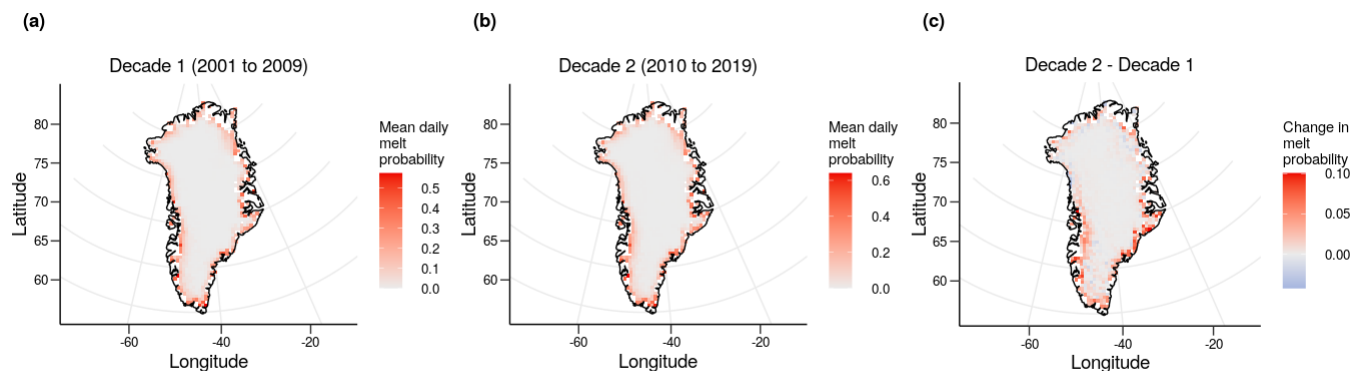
(a)

Decade 1 (2001 to 2009)

Latitude

80
75
70
65
60

-60
-40
-20

Longitude

Mean daily melt probability

0.5
0.4
0.3
0.2
0.1
0.0

(b)

Decade 2 (2010 to 2019)

Latitude

80
75
70
65
60

-60
-40
-20

Longitude

Mean daily melt probability

0.6
0.4
0.2
0.0

(c)

Decade 2 - Decade 1

Latitude

80
75
70
65
60

-60
-40
-20

Longitude

Change in melt probability

0.10
0.05
0.00